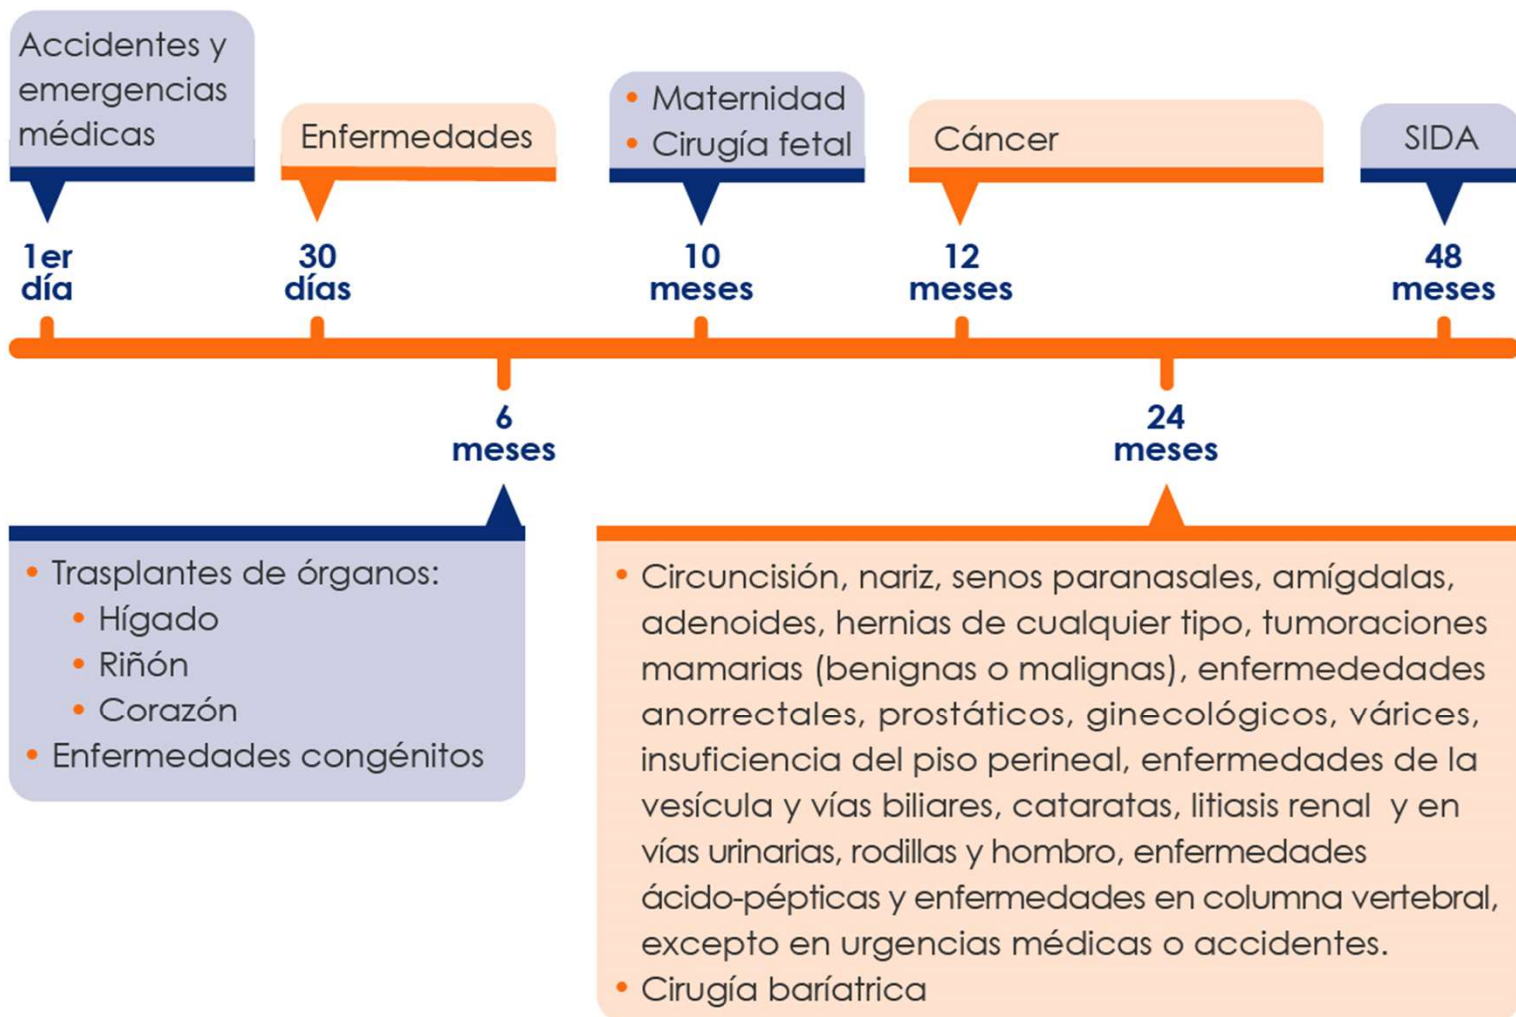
Accidentes y emergencias médicas

1er día

Enfermedades

30 días

• Maternidad
• Cirugía fetal

10 meses

Cáncer

12 meses

SIDA

48 meses

6 meses

24 meses

• Trasplantes de órganos:
  • Hígado
  • Riñón
  • Corazón
• Enfermedades congénitos

• Circuncisión, nariz, senos paranasales, amígdalas, adenoides, hernias de cualquier tipo, tumoraciones mamarias (benignas o malignas), enfermededades anorrectales, prostáticos, ginecológicos, várices, insuficiencia del piso perineal, enfermedades de la vesícula y vías biliares, cataratas, litiasis renal y en vías urinarias, rodillas y hombro, enfermedades ácido-pépticas y enfermedades en columna vertebral, excepto en urgencias médicas o accidentes.
• Cirugía bariátrica